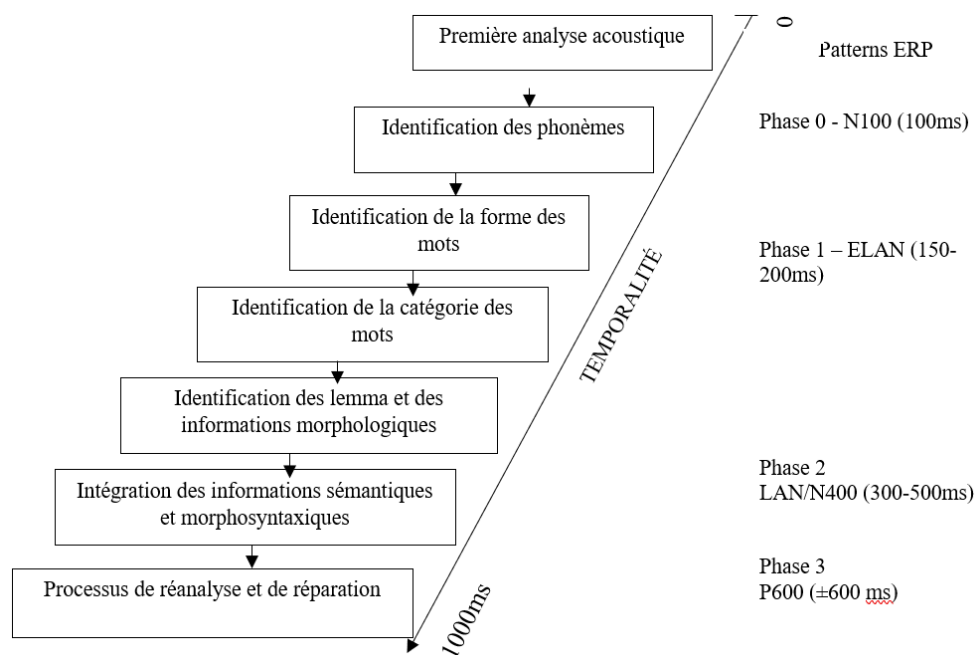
Première analyse acoustique

0

Patterns ERP

Identification des phonèmes

Phase 0 - N100 (100ms)

Identification de la forme des mots

Phase 1 – ELAN (150-200ms)

Identification de la catégorie des mots

TEMPORALITÉ

Identification des lemma et des informations morphologiques

Phase 2
LAN/N400 (300-500ms)

Intégration des informations sémantiques et morphosyntaxiques

Phase 3
P600 (±600 ms)

Processus de réanalyse et de réparation

1000ms